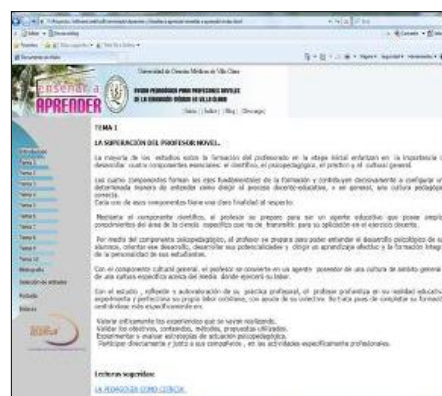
Universidad de Ciencias Médicas de Villa Clara

Enseñar a APRENDER

TEMA 1

LA SUPERACIÓN DEL PROFESOR NOVEL.

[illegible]

Lecturas sugeridas:

LA PEDAGOGÍA COMO CIENCIA.

Introducción
Tema 1
Tema 2
Tema 3
Tema 4
Tema 5
Tema 6
Tema 7
Tema 8
Tema 9
Tema 10
Bibliografía
Selección de artículos
Recibido
Enlaces